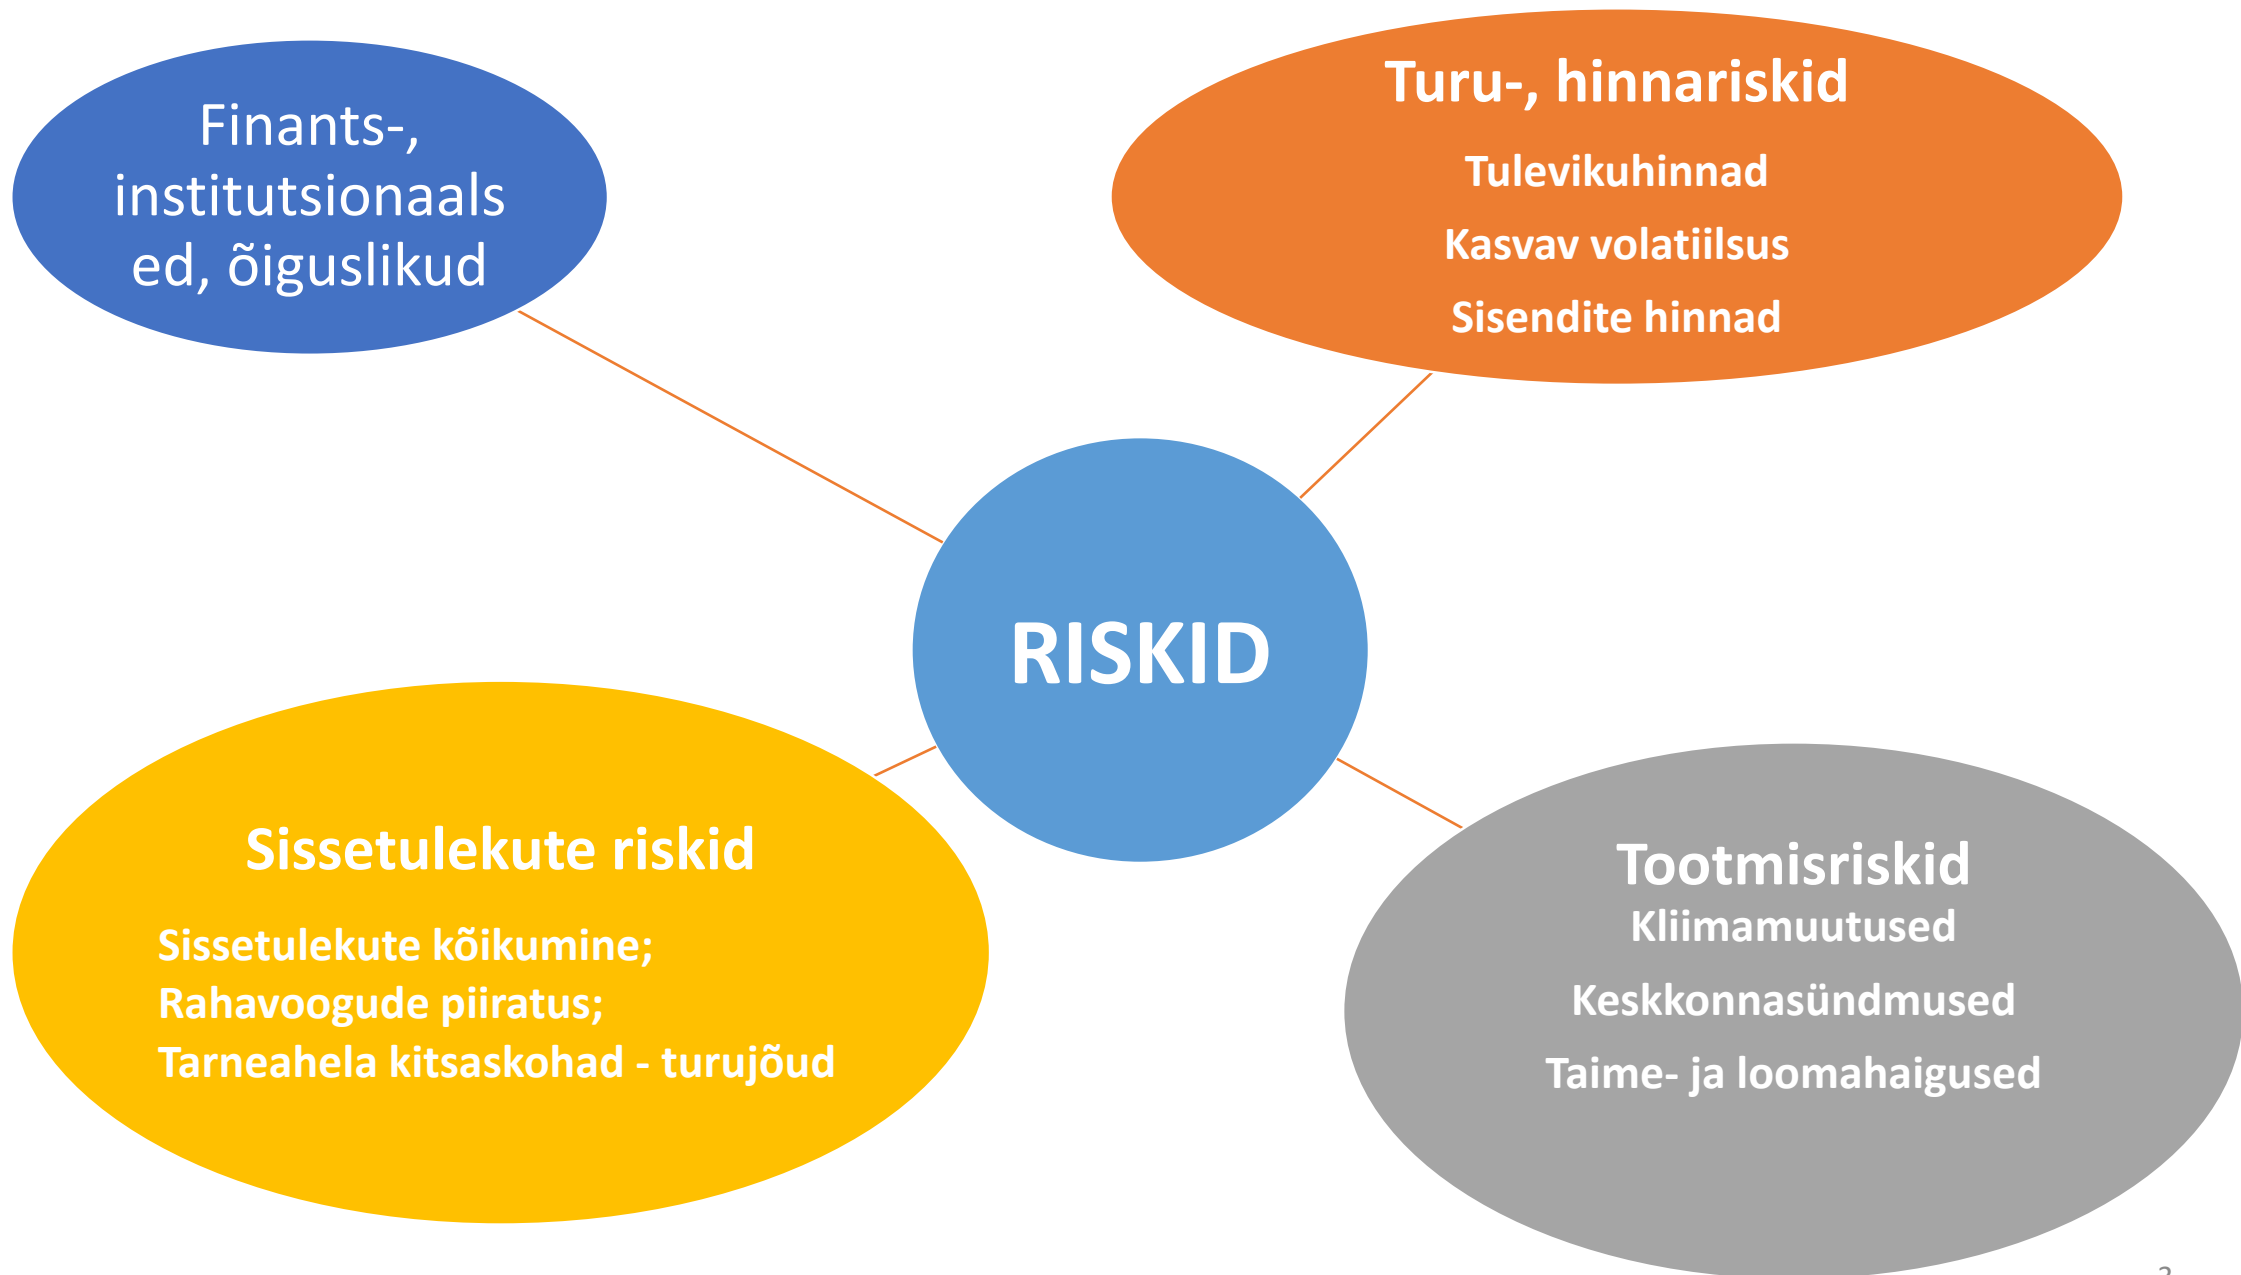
Finants-, institutsionaalsed, õiguslikud

Turu-, hinnariskid

Tulevikuhinnad

Kasvav volatiilsus

Sisendite hinnad

RISKID

Sissetulekute riskid

Sissetulekute kõikumine;

Rahavoogude piiratus;

Tarneahela kitsaskohad - turujõud

Tootmisriskid

Kliimamuutused

Keskkonnasündmused

Taime- ja loomahaigused